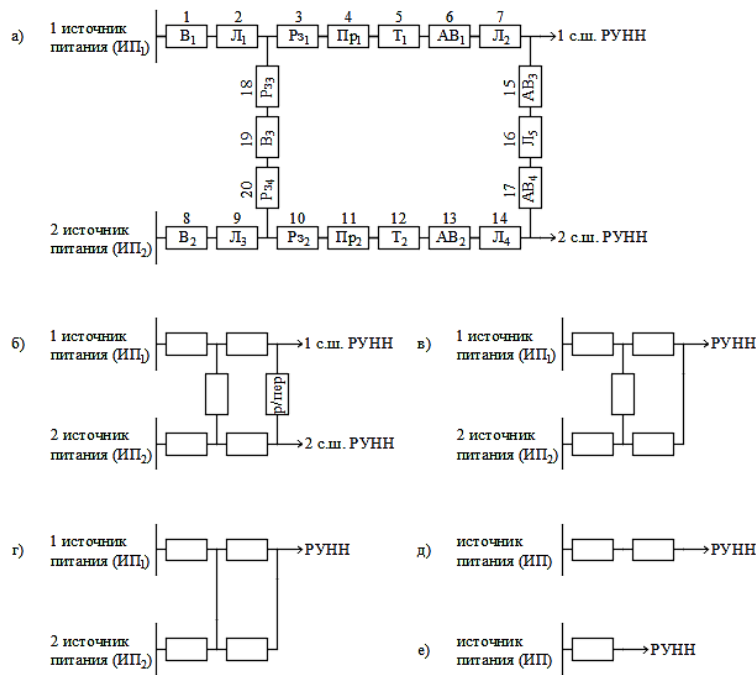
а)

1 источник питания (ИП$_1$)

1 В$_1$ 2 Л$_1$ 3 Рз$_1$ 4 Пр$_1$ 5 Т$_1$ 6 АВ$_1$ 7 Л$_2$ 1 с.ш. РУНН

18 Рз$_3$
19 В$_3$
20 Рз$_4$

15 АВ$_3$
16 Л$_5$
17 АВ$_4$

2 источник питания (ИП$_2$)

8 В$_2$ 9 Л$_3$ 10 Рз$_2$ 11 Пр$_2$ 12 Т$_2$ 13 АВ$_2$ 14 Л$_4$ 2 с.ш. РУНН

б)

1 источник питания (ИП$_1$)

1 с.ш. РУНН

р/пер

2 источник питания (ИП$_2$)

2 с.ш. РУНН

в)

1 источник питания (ИП$_1$)

РУНН

2 источник питания (ИП$_2$)

г)

1 источник питания (ИП$_1$)

РУНН

2 источник питания (ИП$_2$)

д)

источник питания (ИП)

РУНН

е)

источник питания (ИП)

РУНН